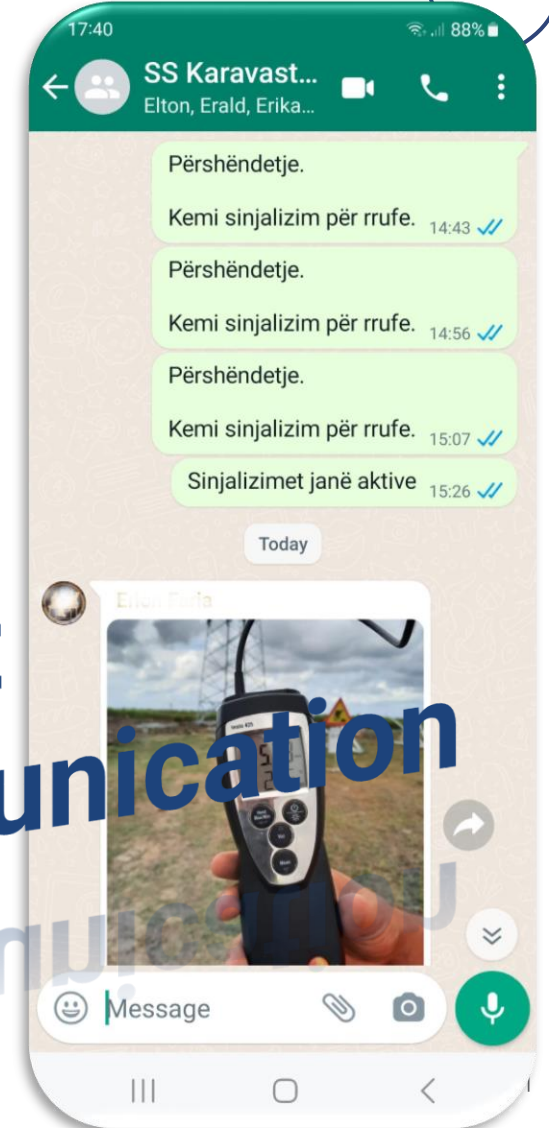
17:40 88%

SS Karavast...
Elton, Erald, Erika...

Përshëndetje.

Kemi sinjalizim për rrufe. 14:43

Përshëndetje.

Kemi sinjalizim për rrufe. 14:56

Përshëndetje.

Kemi sinjalizim për rrufe. 15:07

Sinjalizimet janë aktive 15:26

Today

Elton Faria

testo 425

unication

Message